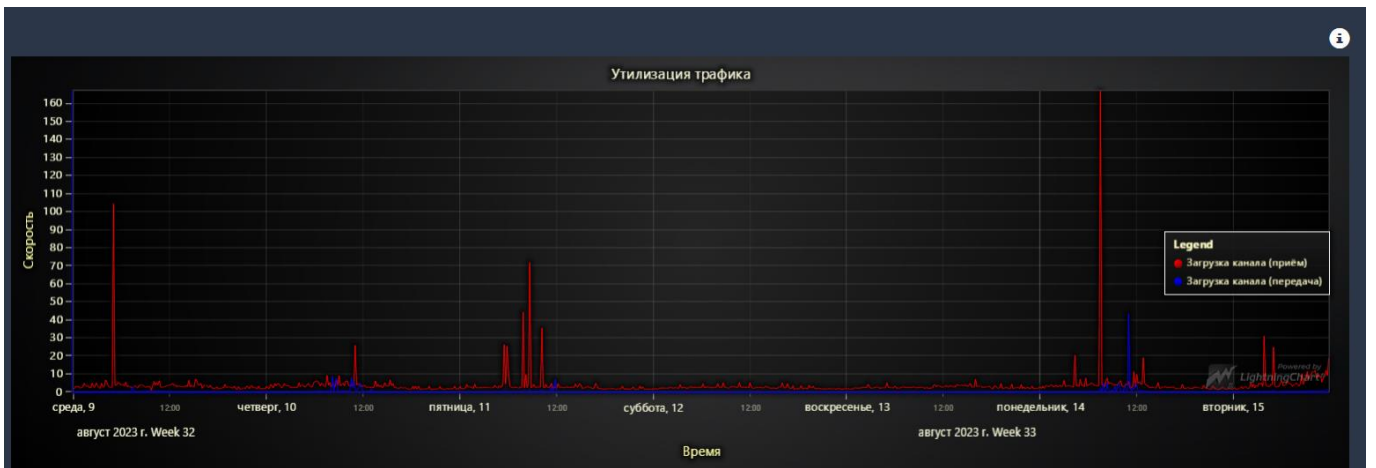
Утилизация трафика

Скорость

160
150
140
130
120
110
100
90
80
70
60
50
40
30
20
10
0

среда, 9
12:00
четверг, 10
12:00
пятница, 11
12:00
суббота, 12
12:00
воскресенье, 13
12:00
понедельник, 14
12:00
вторник, 15

август 2023 г. Week 32
август 2023 г. Week 33

Время

Legend
Загрузка канала (приём)
Загрузка канала (передача)

Powered by LightningChart